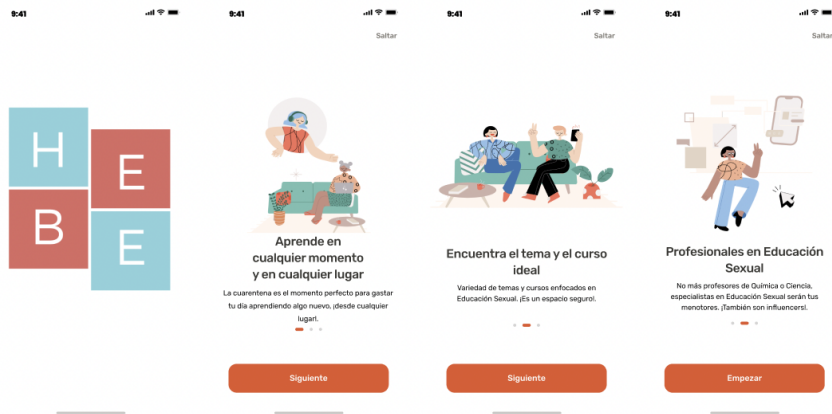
9:41

H
E
B
E

9:41

Saltar

Aprende en cualquier momento y en cualquier lugar

La cuarentena es el momento perfecto para gastar tu día aprendiendo algo nuevo, ¡desde cualquier lugar!.

Siguiente

9:41

Saltar

Encuentra el tema y el curso ideal

Variedad de temas y cursos enfocados en Educación Sexual. ¡Es un espacio seguro!.

Siguiente

9:41

Saltar

Profesionales en Educación Sexual

No más profesores de Química o Ciencia, especialistas en Educación Sexual serán tus menotores. ¡También son influencers!.

Empezar